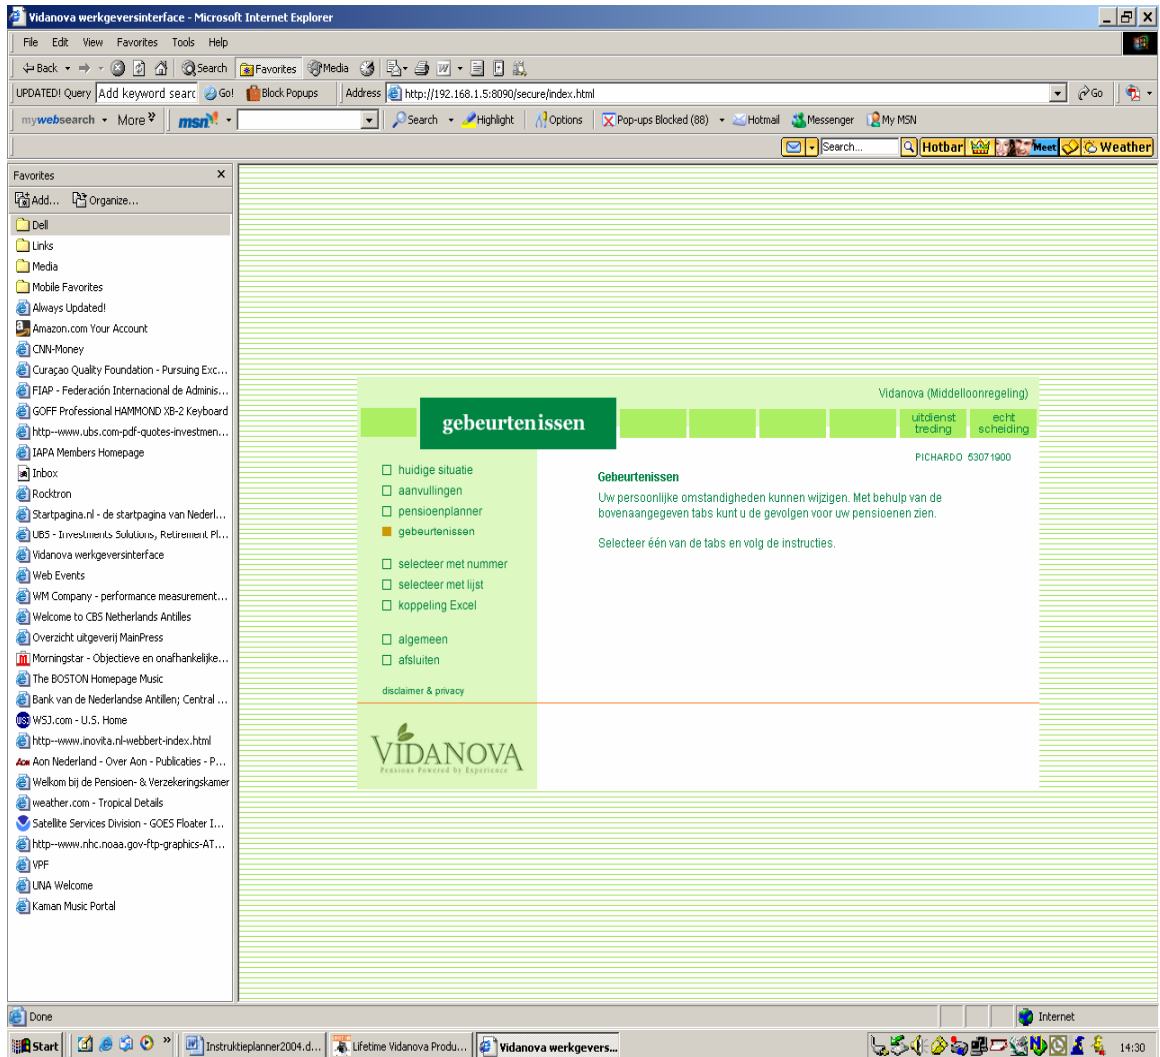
Vidanova werkgeversinterface - Microsoft Internet Explorer

File Edit View Favorites Tools Help

Back Search Favorites Media

UPDATED! Query Add keyword searc Go! Block Popups Address http://192.168.1.5:8090/secure/index.html Go

mywebsearch More msn Search Highlight Options Pop-ups Blocked (88) Hotmail Messenger My MSN

Search... Hotbar Meet Weather

Favorites ×
Add... Organize...
Dell
Links
Media
Mobile Favorites
Always Updated!
Amazon.com Your Account
CNN-Money
Curaçao Quality Foundation - Pursuing Exc...
FIAP - Federación Internacional de Adminis...
GOFF Professional HAMMOND XB-2 Keyboard
http--www.ubs.com-pdf-quotes-investmen...
IAPA Members Homepage
Inbox
Rocktron
Startpagina.nl - de startpagina van Nederl...
UBS - Investments Solutions, Retirement Pl...
Vidanova werkgeversinterface
Web Events
WM Company - performance measurement...
Welcome to CBS Netherlands Antilles
Overzicht uitgeverij MainPress
Morningstar - Objectieve en onafhankelijke...
The BOSTON Homepage Music
Bank van de Nederlandse Antillen; Central ...
WSJ.com - U.S. Home
http--www.inovita.nl-webbert-index.html
Aon Nederland - Over Aon - Publicaties - P...
Welkom bij de Pensioen- & Verzekeringskamer
weather.com - Tropical Details
Satellite Services Division - GOES Floater I...
http--www.nhc.noaa.gov-ftp-graphics-AT...
VPF
UNA Welcome
Kaman Music Portal

Vidanova (Middelloonregeling)

gebeurtenissen

uitdienst treding

echt scheiding

PICHARDO 53071900

huidige situatie
aanvullingen
pensioenplanner
gebeurtenissen

selecteer met nummer
selecteer met lijst
koppeling Excel

algemeen
afsluiten

disclaimer & privacy

Gebeurtenissen
Uw persoonlijke omstandigheden kunnen wijzigen. Met behulp van de bovenaangegeven tabs kunt u de gevolgen voor uw pensioenen zien.

Selecteer één van de tabs en volg de instructies.

VIDANOVA
Pensions Powered by Experience

Done Internet

Start Instruktieplanner2004.d... Lifetime Vidanova Produ... Vidanova werkgevers... 14:30